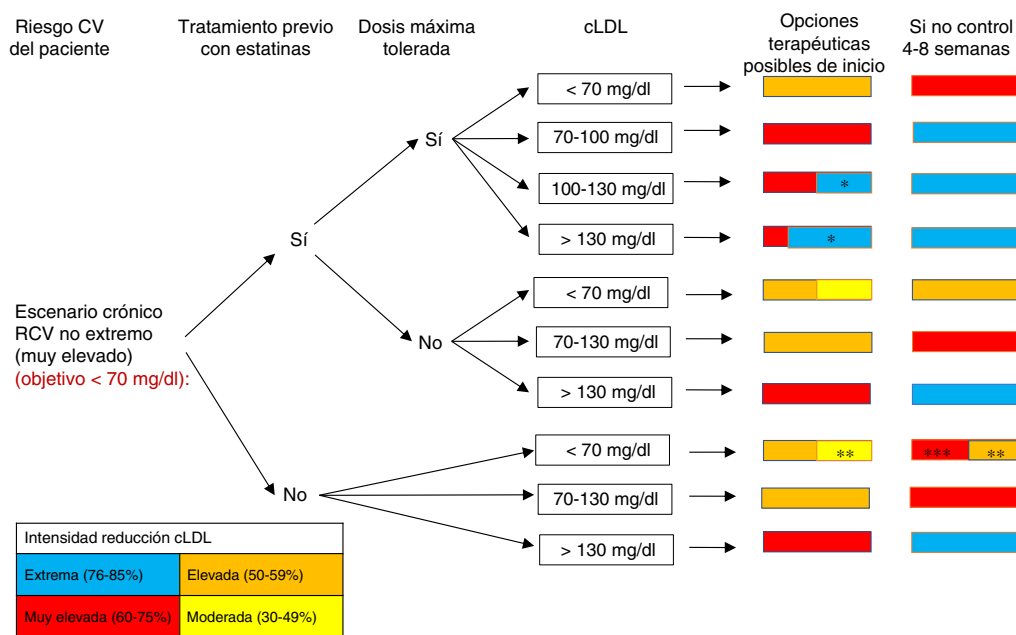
Riesgo CV del paciente

Tratamiento previo con estatinas

Dosis máxima tolerada

cLDL

Opciones terapéuticas posibles de inicio

Si no control 4-8 semanas

Escenario crónico RCV no extremo (muy elevado) (objetivo < 70 mg/dl):

Sí

Sí

< 70 mg/dl

70-100 mg/dl

100-130 mg/dl

*

> 130 mg/dl

*

No

< 70 mg/dl

70-130 mg/dl

> 130 mg/dl

No

< 70 mg/dl

**

*** **

70-130 mg/dl

> 130 mg/dl

| Intensidad reducción cLDL | |
|---|---|
| Extrema (76-85%) | Elevada (50-59%) |
| Muy elevada (60-75%) | Moderada (30-49%) |